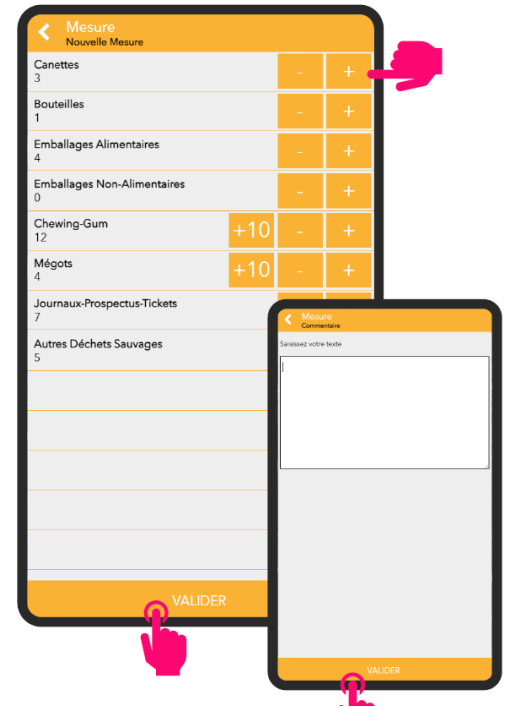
Mesure
Nouvelle Mesure

Canettes
3
- +

Bouteilles
1
- +

Emballages Alimentaires
4
- +

Emballages Non-Alimentaires
0
- +

Chewing-Gum
12
+10 - +

Mégots
4
+10 - +

Journaux-Prospectus-Tickets
7

Autres Déchets Sauvages
5

VALIDER

Mesure
Commentaire

Saisissez votre texte

VALIDER